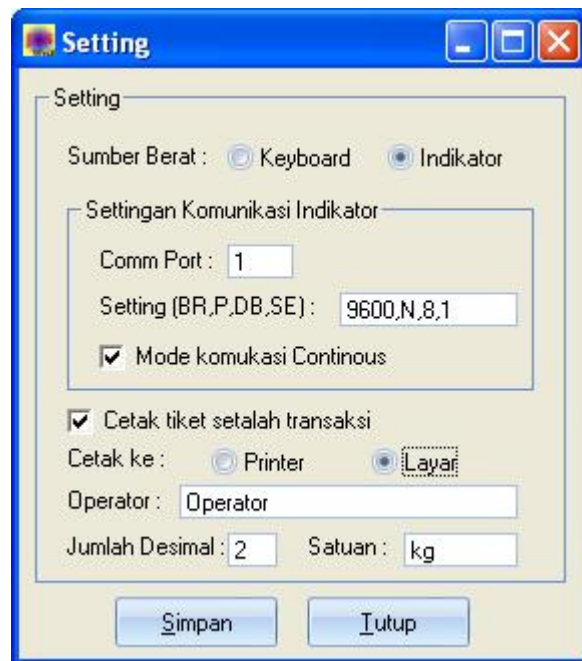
Setting

Setting

Sumber Berat : Keyboard Indikator

Settingan Komunikasi Indikator

Comm Port : 1

Setting (BR,P,DB,SE) : 9600,N,8,1

Mode komukasi Continous

Cetak tiket setalah transaksi

Cetak ke : Printer Layar

Operator : Operator

Jumlah Desimal : 2 Satuan : kg

Simpan Tutup